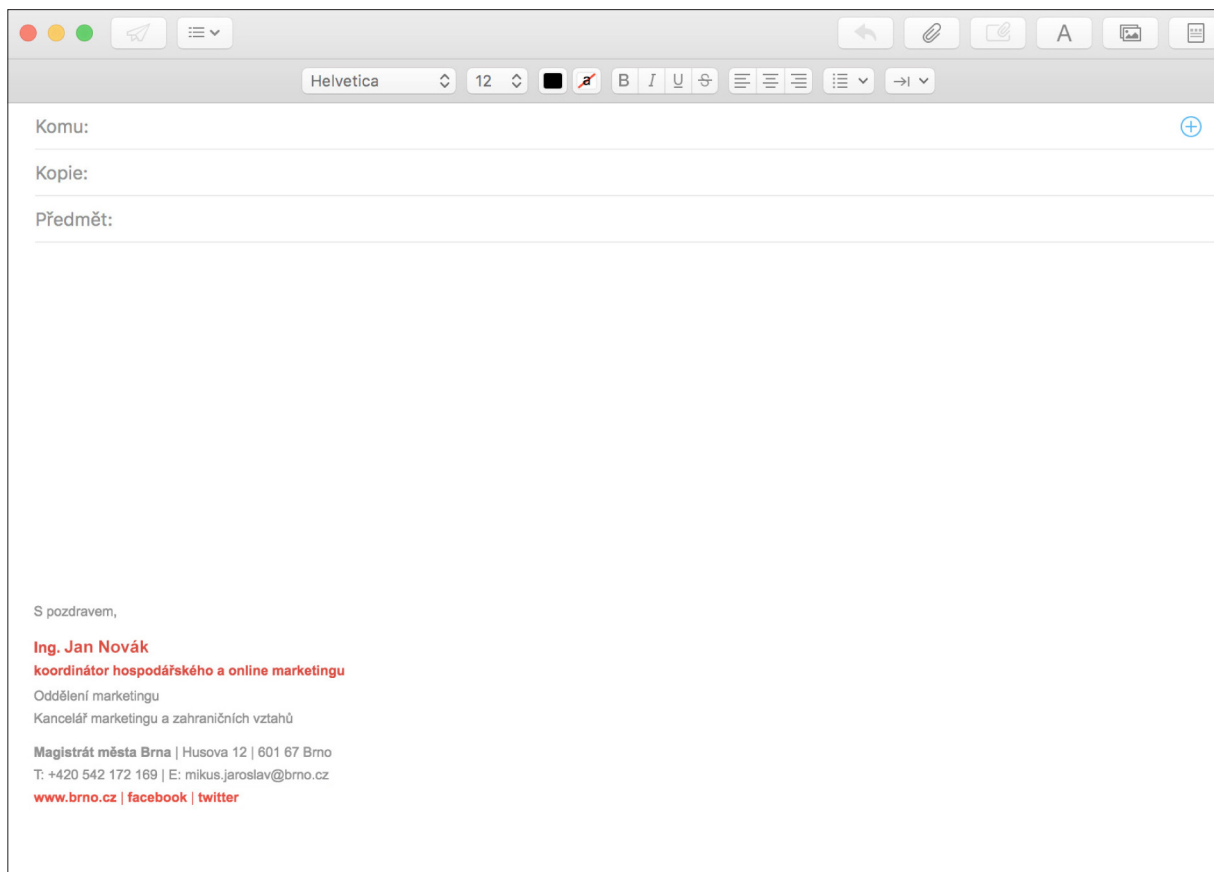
Helvetica 12 B I U S A

Komu:

Kopie:

Předmět:

S pozdravem,

Ing. Jan Novák
koordinátor hospodářského a online marketingu
Oddělení marketingu
Kancelář marketingu a zahraničních vztahů

Magistrát města Brna | Husova 12 | 601 67 Brno
T: +420 542 172 169 | E: mikus.jaroslav@brno.cz
www.brno.cz | facebook | twitter